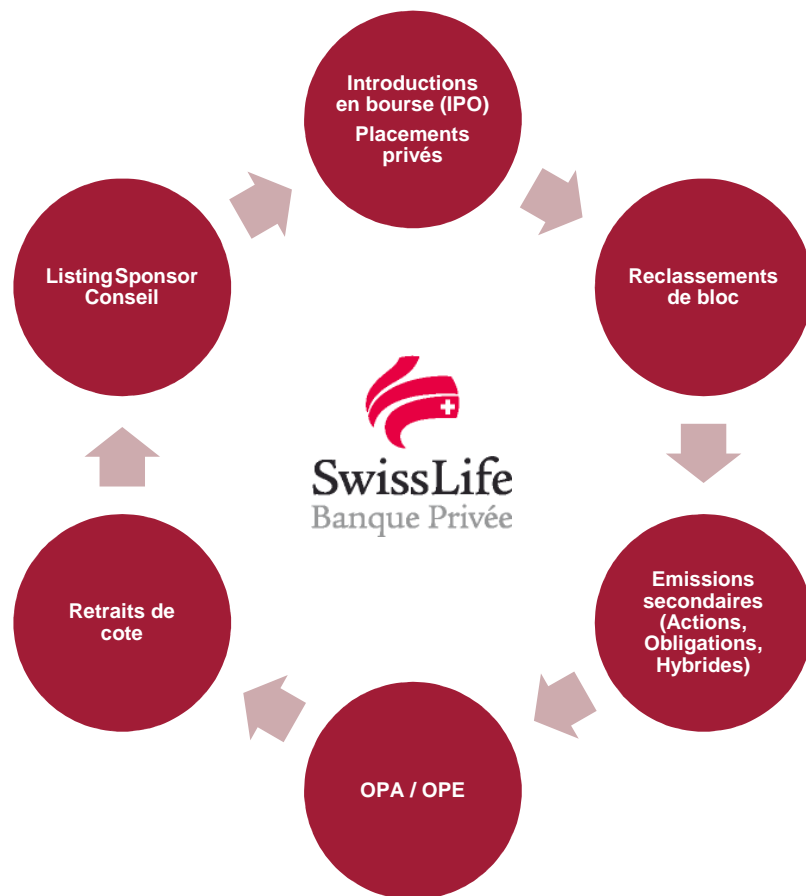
Introductions en bourse (IPO)
Placements privés

Reclassements de bloc

Emissions secondaires (Actions, Obligations, Hybrides)

OPA / OPE

Retraits de cote

ListingSponsor Conseil

SwissLife
Banque Privée